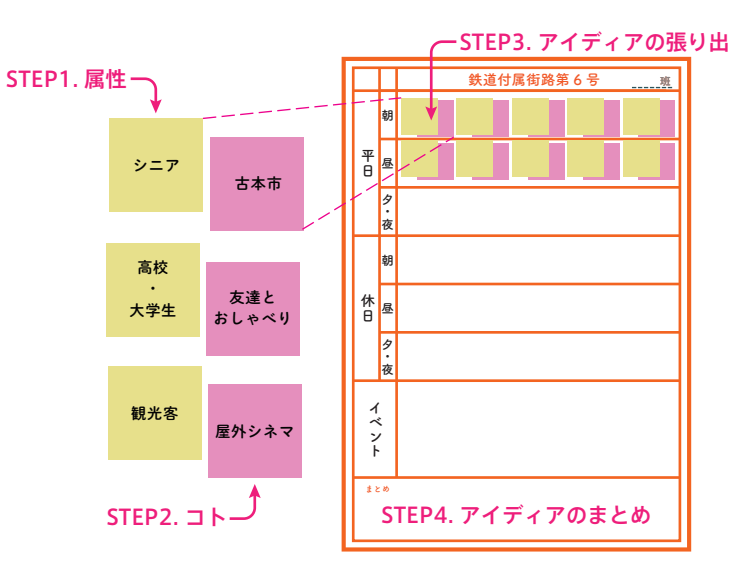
STEP1. 属性

シニア

古本市

高校・大学生

友達とおしゃべり

観光客

屋外シネマ

STEP2. コト

STEP3. アイディアの張り出

鉄道付属街路第６号

班

平日

朝

昼

夕・夜

休日

朝

昼

夕・夜

イベント

まとめ

STEP4. アイディアのまとめ